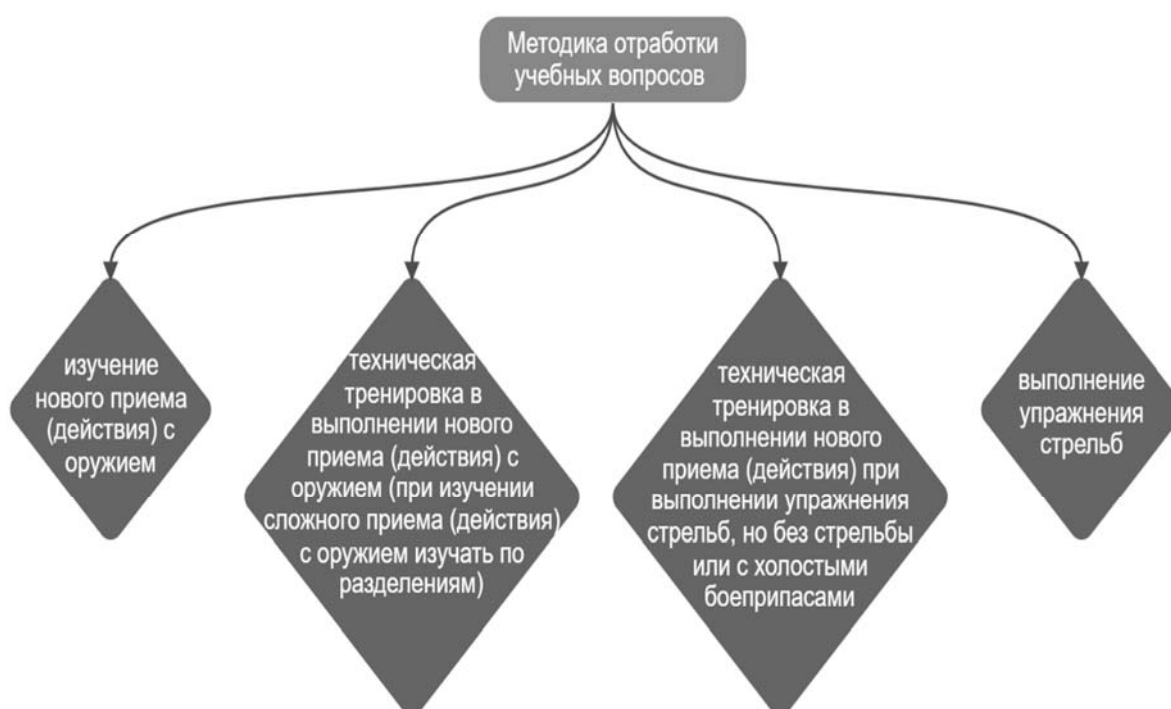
Методика отработки учебных вопросов

изучение нового приема (действия) с оружием

техническая тренировка в выполнении нового приема (действия) с оружием (при изучении сложного приема (действия) с оружием изучать по разделениям)

техническая тренировка в выполнении нового приема (действия) при выполнении упражнения стрельб, но без стрельбы или с холостыми боеприпасами

выполнение упражнения стрельб